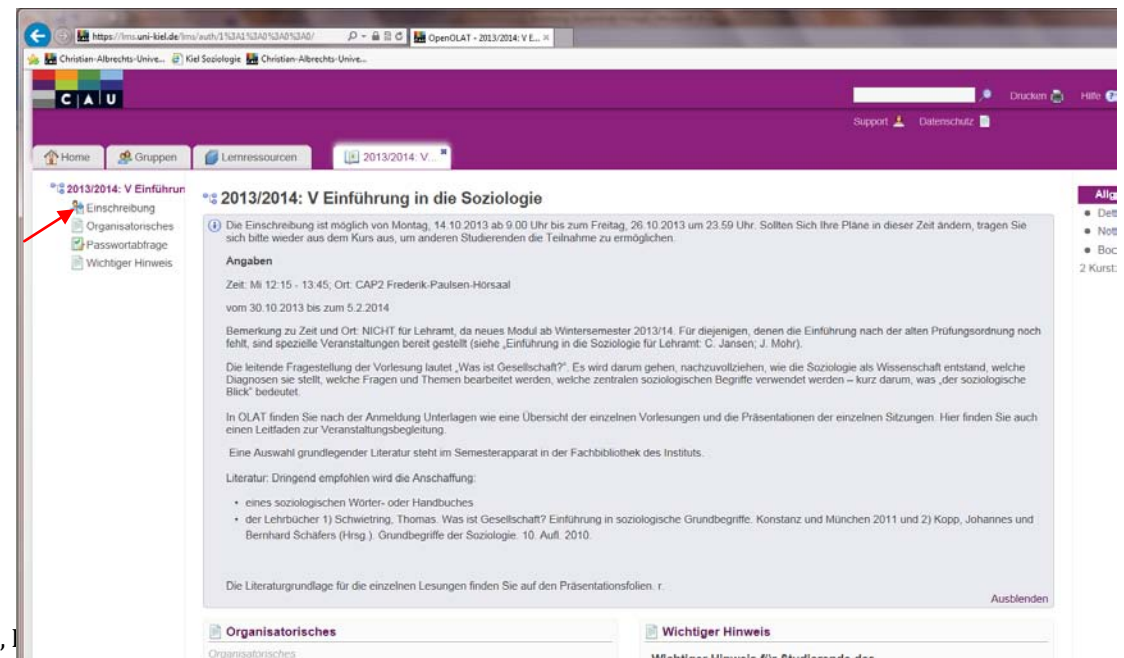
https://lms.uni-kiel.de/lms/auth/1%3A1%3A0%3A0%3A0/
OpenOLAT - 2013/2014: V E...
Christian-Albrechts-Unive... Kiel Soziologie Christian-Albrechts-Unive...

C A U

Drucken Hilfe
Support Datenschutz

Home Gruppen Lernressourcen 2013/2014: V...

2013/2014: V Einführun
Einschreibung
Organisatorisches
Passwortabfrage
Wichtiger Hinweis

2013/2014: V Einführung in die Soziologie

Die Einschreibung ist möglich von Montag, 14.10.2013 ab 9.00 Uhr bis zum Freitag, 26.10.2013 um 23.59 Uhr. Sollten Sich Ihre Pläne in dieser Zeit ändern, tragen Sie sich bitte wieder aus dem Kurs aus, um anderen Studierenden die Teilnahme zu ermöglichen.

Angaben

Zeit: Mi 12:15 - 13:45; Ort: CAP2 Frederik-Paulsen-Hörsaal

vom 30.10.2013 bis zum 5.2.2014

Bemerkung zu Zeit und Ort: NICHT für Lehramt, da neues Modul ab Wintersemester 2013/14. Für diejenigen, denen die Einführung nach der alten Prüfungsordnung noch fehlt, sind spezielle Veranstaltungen bereit gestellt (siehe „Einführung in die Soziologie für Lehramt: C. Jansen; J. Mohr).

Die leitende Fragestellung der Vorlesung lautet „Was ist Gesellschaft?". Es wird darum gehen, nachzuvollziehen, wie die Soziologie als Wissenschaft entstand, welche Diagnosen sie stellt, welche Fragen und Themen bearbeitet werden, welche zentralen soziologischen Begriffe verwendet werden – kurz darum, was „der soziologische Blick" bedeutet.

In OLAT finden Sie nach der Anmeldung Unterlagen wie eine Übersicht der einzelnen Vorlesungen und die Präsentationen der einzelnen Sitzungen. Hier finden Sie auch einen Leitfaden zur Veranstaltungsbegleitung.

Eine Auswahl grundlegender Literatur steht im Semesterapparat in der Fachbibliothek des Instituts.

Literatur: Dringend empfohlen wird die Anschaffung:

• eines soziologischen Wörter- oder Handbuches
• der Lehrbücher 1) Schwietring, Thomas. Was ist Gesellschaft? Einführung in soziologische Grundbegriffe. Konstanz und München 2011 und 2) Kopp, Johannes und Bernhard Schäfers (Hrsg.). Grundbegriffe der Soziologie. 10. Aufl. 2010.

Die Literaturgrundlage für die einzelnen Lesungen finden Sie auf den Präsentationsfolien. r.

Ausblenden

Organisatorisches
Organisatorisches

Wichtiger Hinweis
Wichtiger Hinweis für Studierende des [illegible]

Allg
• Det
• Not
• Boc
2 Kurst